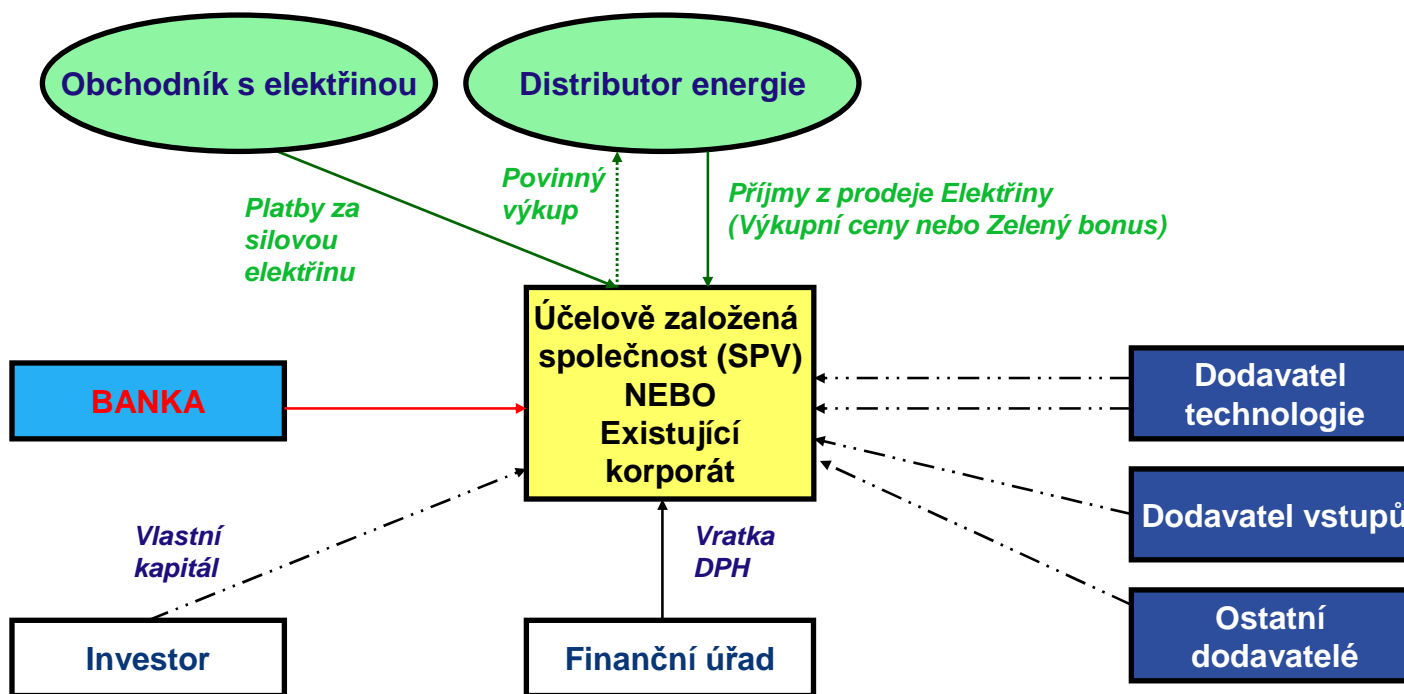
Obchodník s elektřinou

Distributor energie

Povinný výkup

Platby za silovou elektřinu

Příjmy z prodeje Elektřiny (Výkupní ceny nebo Zelený bonus)

Účelově založená společnost (SPV) NEBO Existující korporát

BANKA

Dodavatel technologie

Dodavatel vstupů

Ostatní dodavatelé

Vlastní kapitál

Vratka DPH

Investor

Finanční úřad